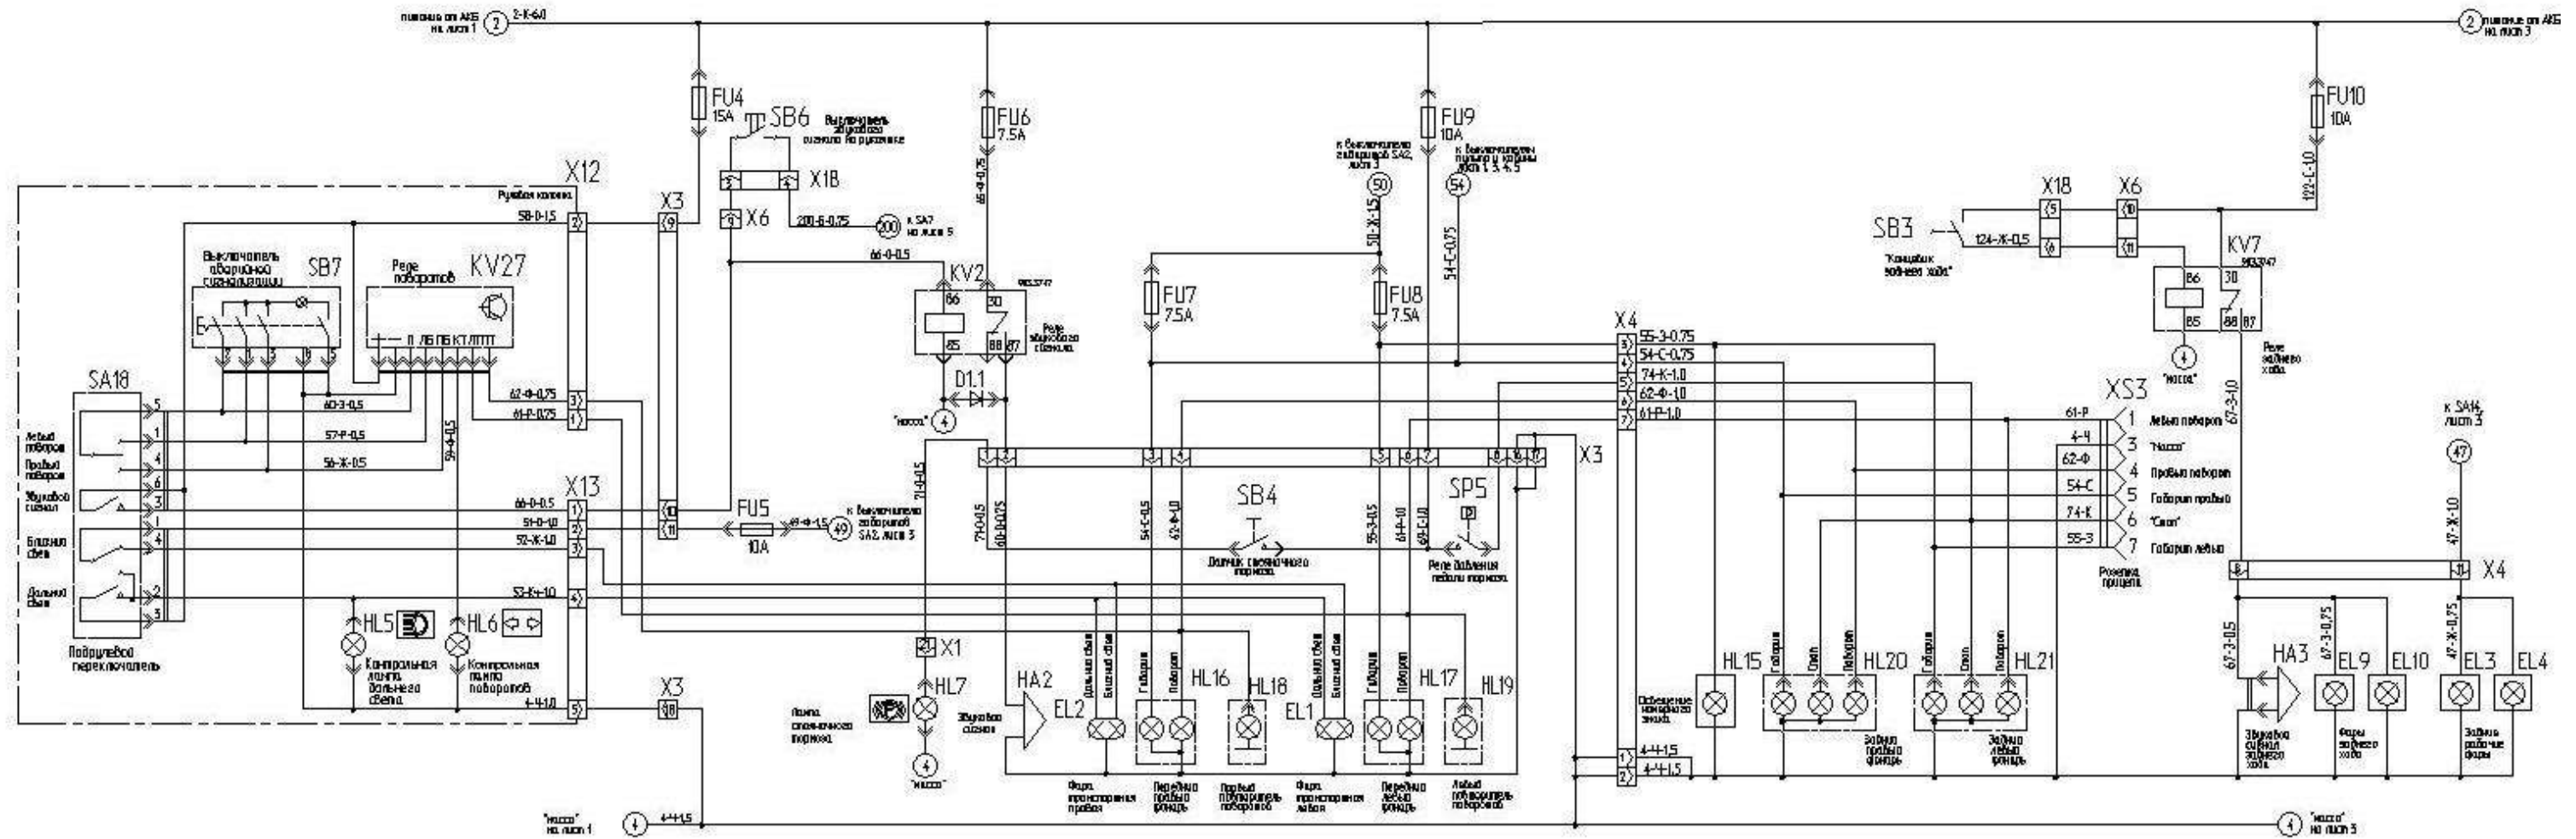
питание от АКБ на лист 1 (2) 2-К-6.0
(2) питание от АКБ на лист 3

FU4 15А
SB6 Выключатель звукового сигнала на рукоятке
X18
X6
200-Б-0.75 (200) к SA7 на лист 5
FU6 7.5А
66-0-0.75
FU9 10А
к выключателю габаритов SA2, лист 3 (50)
к выключателю пульта и кабины лист 1, 3, 4, 5 (54)
FU10 10А
122-С-1.0

X12
Рулевая колонка
58-0-1.5
X3
Выключатель аварийной сигнализации SB7
Реле поворотов KV27
П ЛБ ПБ КТ ЛТ ПТ
66-0-0.5
KV2
30 86 85 88 87
Реле звукового сигнала
FU7 7.5А
FU8 7.5А
51-Ж-1.5
54-С-0.75
X18 X6
SB3 124-Ж-0.5
"Концевик заднего хода"
KV7
30 86 85 88 87
Реле заднего хода
"масса" (4)
67-З-1.0

X4
55-З-0.75
54-С-0.75
74-К-1.0
62-Ф-1.0
61-Р-1.0

SA18
Левый поворот
Правый поворот
Звуковой сигнал
Ближний свет
Дальний свет
Подрулевой переключатель
5 1 4 6 3 1 4 2 3
60-З-0.5
57-Р-0.5
56-Ж-0.5
59-Ф-0.5
62-Ф-0.75
61-Р-0.75
D1.1
"масса" (4)
71-Ф-0.5
XS3
61-Р 1 Левый поворот
4-Ч 3 "Масса"
62-Ф 4 Правый поворот
54-С 5 Габарит правый
74-К 6 "Стоп"
55-З 7 Габарит левый
Розетка прицепа
к SA14, лист 3 (47)
47-Ж-1.0

X13
66-0-0.5
51-0-1.0
52-Ж-1.0
53-К-1.0
4-Ч-1.0
FU5 10А
49-Ф-1.5 (49) к выключателю габаритов SA2, лист 3
X3
74-Ф-0.5
60-Ф-0.75
54-С-0.5
62-Ф-1.0
55-З-0.5
61-Р-1.0
69-С-1.0
SB4 Датчик стояночного тормоза
SP5 Реле давления педали тормоза
X3
X4

HL5 Контрольная лампа дальнего света
HL6 Контрольная лампа поворотов
X1
HL7
Лампа стояночного тормоза
"масса" (4)
HA2 Звуковой сигнал
EL2 Дальний свет Ближний свет
Фара прожектора правая
HL16 Габарит Поворот
Передний правый фонарь
HL18 Правый повторитель поворотов
EL1 Дальний свет Ближний свет
Фара прожектора левая
HL17 Габарит Поворот
Передний левый фонарь
HL19 Левый повторитель поворотов
HL15 Освещение номерного знака
HL20 Габарит Стоп Поворот
Задний правый фонарь
HL21 Габарит Стоп Поворот
Задний левый фонарь
4-Ч-1.5
4-Ч-1.5
67-З-0.5
HA3 Звуковой сигнал заднего хода
67-З-0.75
EL9 EL10 Фары заднего хода
47-Ж-0.75
EL3 EL4 Задние рабочие фары
X3 18
"масса" на лист 1 (4) 4-Ч-1.5
(4) "масса" на лист 3